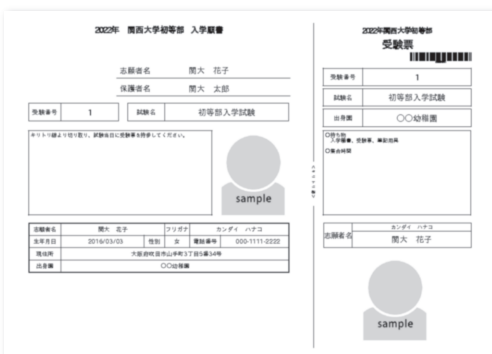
2022年　関西大学初等部　入学願書

志願者名　関大　花子
保護者名　関大　太郎

| 受験番号 | 1 | 試験名 | 初等部入学試験 |
|---|---|---|---|

キリトリ線より切り取り、試験当日に受験票を持参してください。

sample

| 志願者名 | 関大　花子 | フリガナ | カンダイ　ハナコ | | |
|---|---|---|---|---|---|
| 生年月日 | 2016/03/03 | 性別 | 女 | 電話番号 | 000-1111-2222 |
| 現住所 | 大阪府吹田市山手町3丁目3番35号 | | | | |
| 出身園 | ○○幼稚園 | | | | |

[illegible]

2022年関西大学初等部
受験票

| 受験番号 | 1 |
|---|---|
| 試験名 | 初等部入学試験 |
| 出身園 | ○○幼稚園 |

○持ち物
入学願書、受験票、筆記用具
○集合時間

| 志願者名 | カンダイ　ハナコ |
|---|---|
| | 関大　花子 |

sample